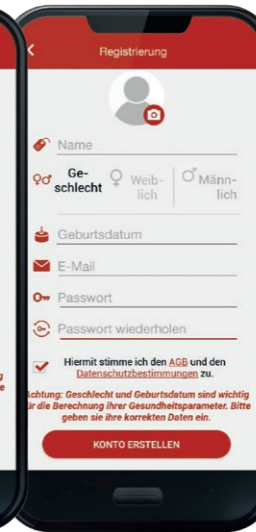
<

Registrierung

Name

Geschlecht

Weiblich

Männlich

Geburtsdatum

E-Mail

Passwort

Passwort wiederholen

Hiermit stimme ich den AGB und den Datenschutzbestimmungen zu.

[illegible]chtung: Geschlecht und Geburtsdatum sind wichtig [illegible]ür die Berechnung ihrer Gesundheitsparameter. Bitte geben sie ihre korrekten Daten ein.

KONTO ERSTELLEN